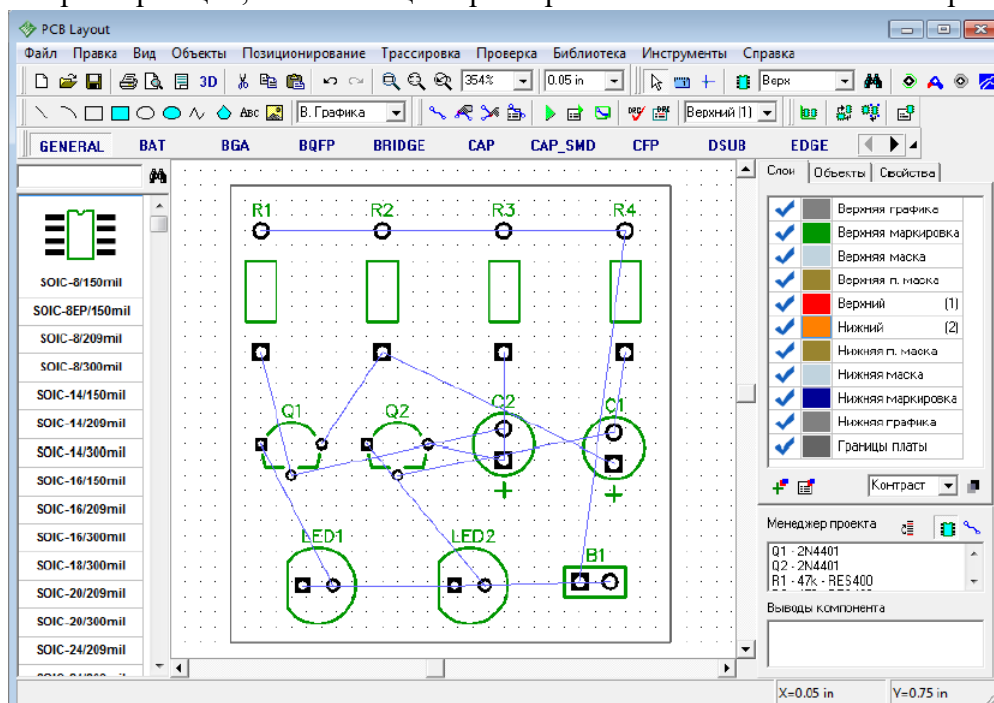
PCB Layout

Файл Правка Вид Объекты Позиционирование Трассировка Проверка Библиотека Инструменты Справка

3D 354% 0.05 in Верх

Abc В. Графика Верхний (1)

GENERAL BAT BGA BQFP BRIDGE CAP CAP_SMD CFP DSUB EDGE

SOIC-8/150mil
SOIC-8EP/150mil
SOIC-8/209mil
SOIC-8/300mil
SOIC-14/150mil
SOIC-14/209mil
SOIC-14/300mil
SOIC-16/150mil
SOIC-16/209mil
SOIC-16/300mil
SOIC-18/300mil
SOIC-20/209mil
SOIC-20/300mil
SOIC-24/209mil

R1 R2 R3 R4
Q1 Q2 C2 C1
+ +
LED1 LED2 B1

Слои Объекты Свойства

| | |
|---|---|
| Верхняя графика | |
| Верхняя маркировка | |
| Верхняя маска | |
| Верхняя п. маска | |
| Верхний | (1) |
| Нижний | (2) |
| Нижняя п. маска | |
| Нижняя маска | |
| Нижняя маркировка | |
| Нижняя графика | |
| Границы платы | |

Контраст

Менеджер проекта
Q1 - 2N4401
Q2 - 2N4401
R1 - 47k - RES400

Выводы компонента

X=0.05 in Y=0.75 in